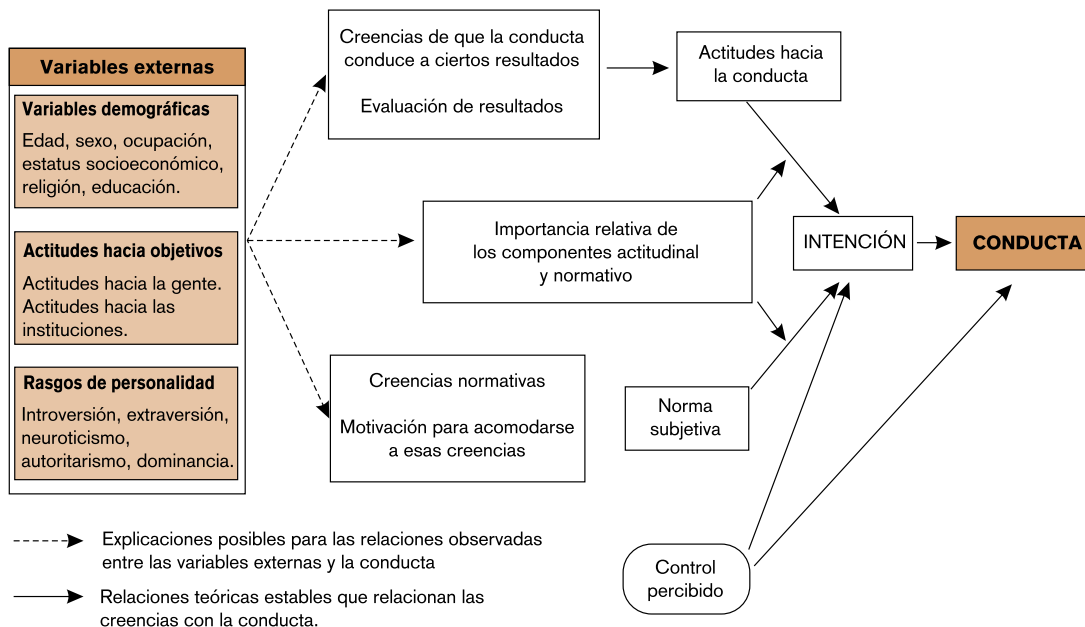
Variables externas

Variables demográficas
Edad, sexo, ocupación, estatus socioeconómico, religión, educación.

Actitudes hacia objetivos
Actitudes hacia la gente. Actitudes hacia las instituciones.

Rasgos de personalidad
Introversión, extraversión, neuroticismo, autoritarismo, dominancia.

Creencias de que la conducta conduce a ciertos resultados

Evaluación de resultados

Actitudes hacia la conducta

Importancia relativa de los componentes actitudinal y normativo

INTENCIÓN

CONDUCTA

Creencias normativas

Motivación para acomodarse a esas creencias

Norma subjetiva

Control percibido

Explicaciones posibles para las relaciones observadas entre las variables externas y la conducta

Relaciones teóricas estables que relacionan las creencias con la conducta.